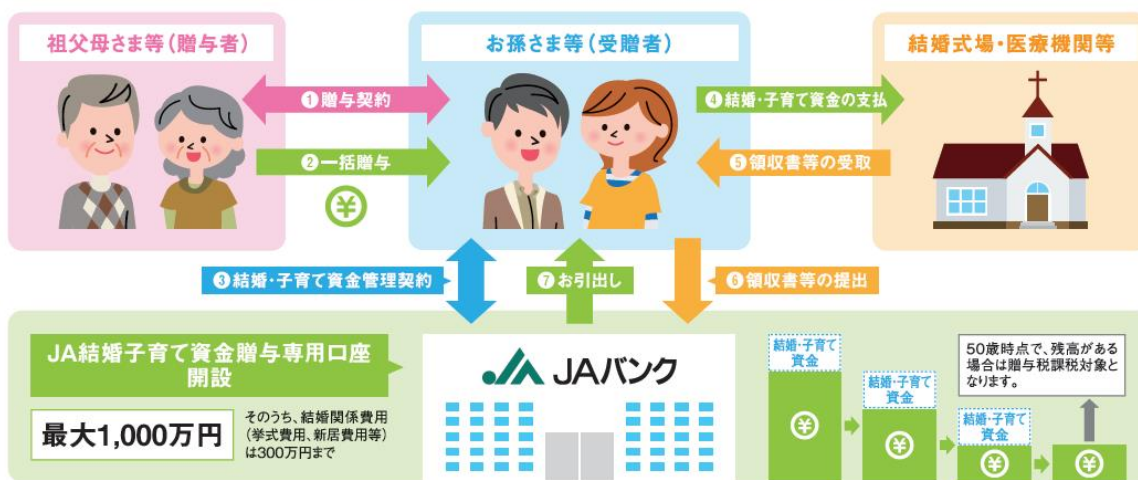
祖父母さま等（贈与者）

お孫さま等（受贈者）

結婚式場・医療機関等

❶贈与契約

❷一括贈与

¥

❹結婚・子育て資金の支払

❺領収書等の受取

❸結婚・子育て資金管理契約

❼お引出し

❻領収書等の提出

JA結婚子育て資金贈与専用口座開設

最大1,000万円

そのうち、結婚関係費用（挙式費用、新居費用等）は300万円まで

JAバンク

結婚・子育て資金

¥

結婚・子育て資金

¥

結婚・子育て資金

¥

¥

50歳時点で、残高がある場合は贈与税課税対象となります。